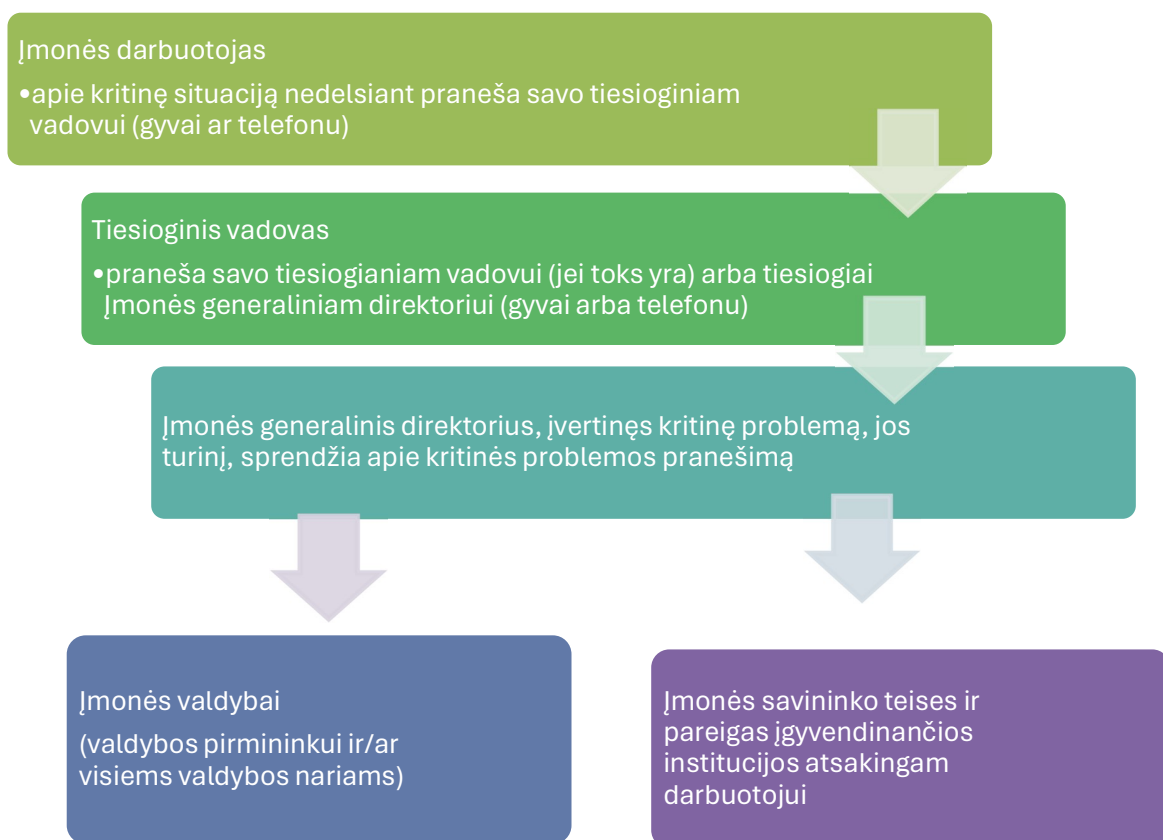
Įmonės darbuotojas

•apie kritinę situaciją nedelsiant praneša savo tiesioginiam vadovui (gyvai ar telefonu)

Tiesioginis vadovas

•praneša savo tiesiogianiam vadovui (jei toks yra) arba tiesiogiai Įmonės generaliniam direktoriui (gyvai arba telefonu)

Įmonės generalinis direktorius, įvertinęs kritinę problemą, jos turinį, sprendžia apie kritinės problemos pranešimą

Įmonės valdybai

(valdybos pirmininkui ir/ar visiems valdybos nariams)

Įmonės savininko teises ir pareigas įgyvendinančios institucijos atsakingam darbuotojui